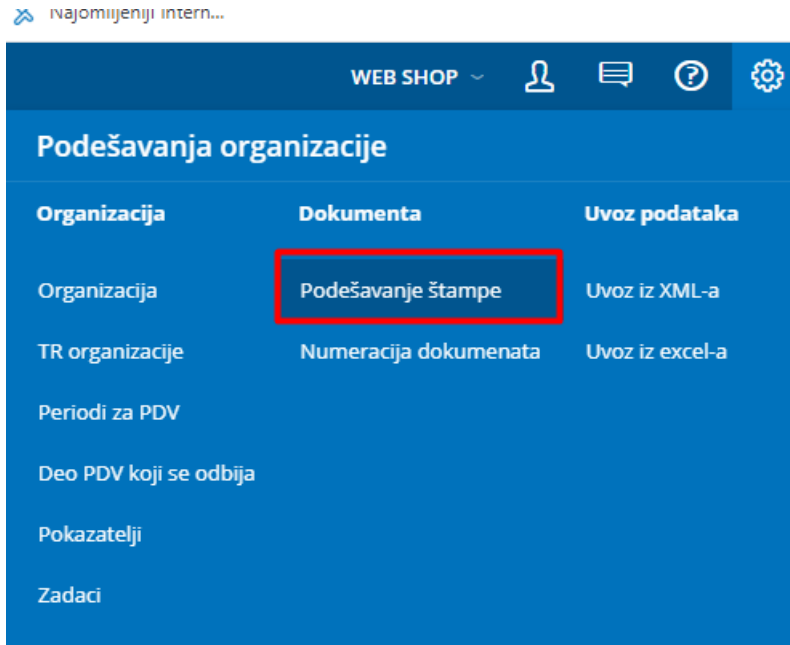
Najomiljeniji intern...

WEB SHOP

Podešavanja organizacije

Organizacija

Organizacija

TR organizacije

Periodi za PDV

Deo PDV koji se odbija

Pokazatelji

Zadaci

Dokumenta

Podešavanje štampe

Numeracija dokumenata

Uvoz podataka

Uvoz iz XML-a

Uvoz iz excel-a